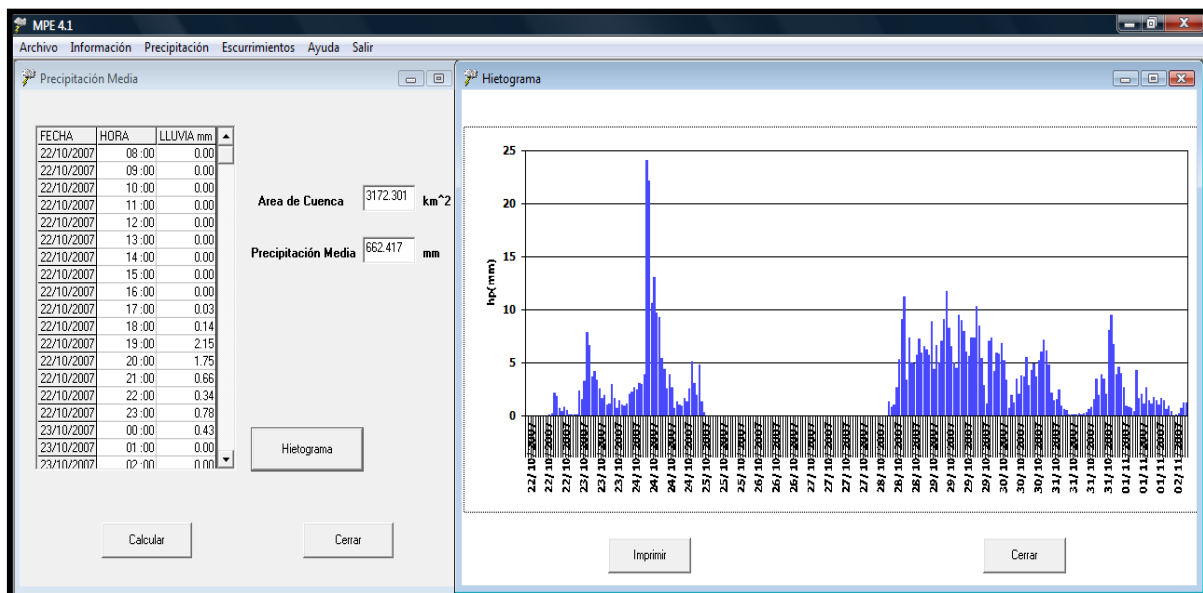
MPE 4.1

Archivo Información Precipitación Escurrimientos Ayuda Salir

Precipitación Media

| FECHA | HORA | LLUVIA mm |
|---|---|---|
| 22/10/2007 | 08 :00 | 0.00 |
| 22/10/2007 | 09 :00 | 0.00 |
| 22/10/2007 | 10 :00 | 0.00 |
| 22/10/2007 | 11 :00 | 0.00 |
| 22/10/2007 | 12 :00 | 0.00 |
| 22/10/2007 | 13 :00 | 0.00 |
| 22/10/2007 | 14 :00 | 0.00 |
| 22/10/2007 | 15 :00 | 0.00 |
| 22/10/2007 | 16 :00 | 0.00 |
| 22/10/2007 | 17 :00 | 0.03 |
| 22/10/2007 | 18 :00 | 0.14 |
| 22/10/2007 | 19 :00 | 2.15 |
| 22/10/2007 | 20 :00 | 1.75 |
| 22/10/2007 | 21 :00 | 0.66 |
| 22/10/2007 | 22 :00 | 0.34 |
| 22/10/2007 | 23 :00 | 0.78 |
| 23/10/2007 | 00 :00 | 0.43 |
| 23/10/2007 | 01 :00 | 0.00 |
| 23/10/2007 | 02 :00 | 0.00 |

Area de Cuenca 3172.301 km^2

Precipitación Media 662.417 mm

Hietograma

Calcular

Cerrar

Hietograma

25
20
15
10
5
0

hp(mm)

22/10/2007 22/10/2007 22/10/2007 23/10/2007 23/10/2007 23/10/2007 24/10/2007 24/10/2007 24/10/2007 25/10/2007 25/10/2007 26/10/2007 26/10/2007 27/10/2007 27/10/2007 27/10/2007 28/10/2007 28/10/2007 28/10/2007 29/10/2007 29/10/2007 29/10/2007 30/10/2007 30/10/2007 30/10/2007 31/10/2007 31/10/2007 31/10/2007 01/11/2007 01/11/2007 02/11/2007

Imprimir

Cerrar